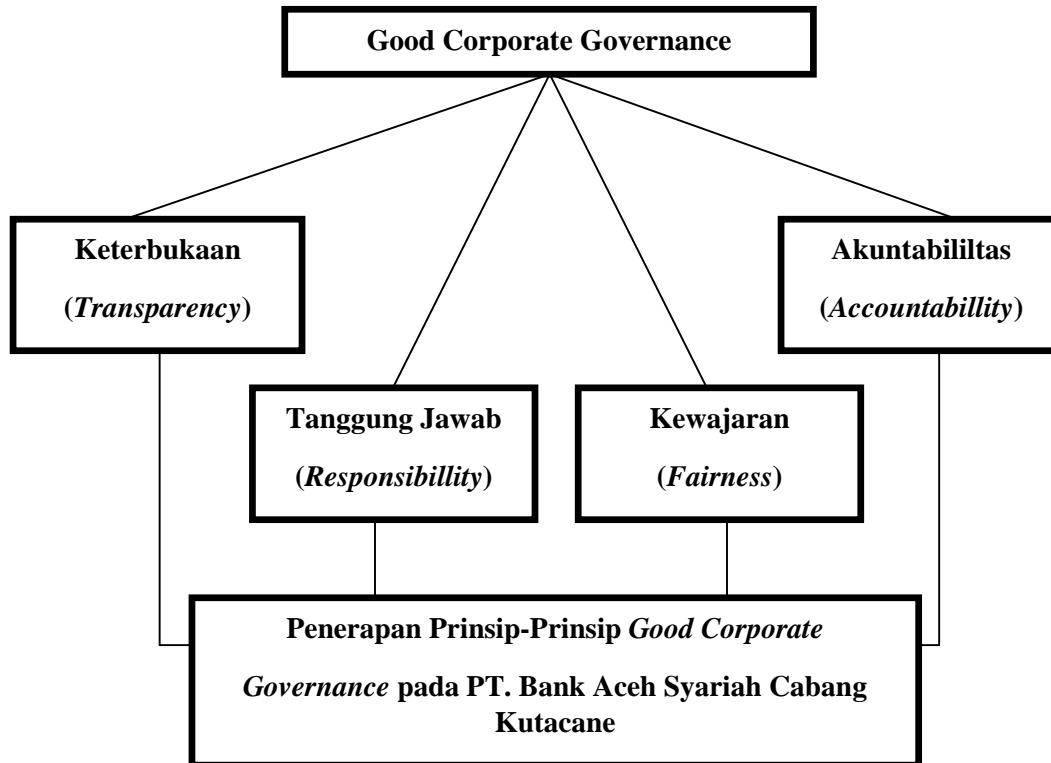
Good Corporate Governance

Keterbukaan (*Transparency*)

Akuntabililtas (*Accountabillity*)

Tanggung Jawab (*Responsibillity*)

Kewajaran (*Fairness*)

Penerapan Prinsip-Prinsip *Good Corporate Governance* pada PT. Bank Aceh Syariah Cabang Kutacane